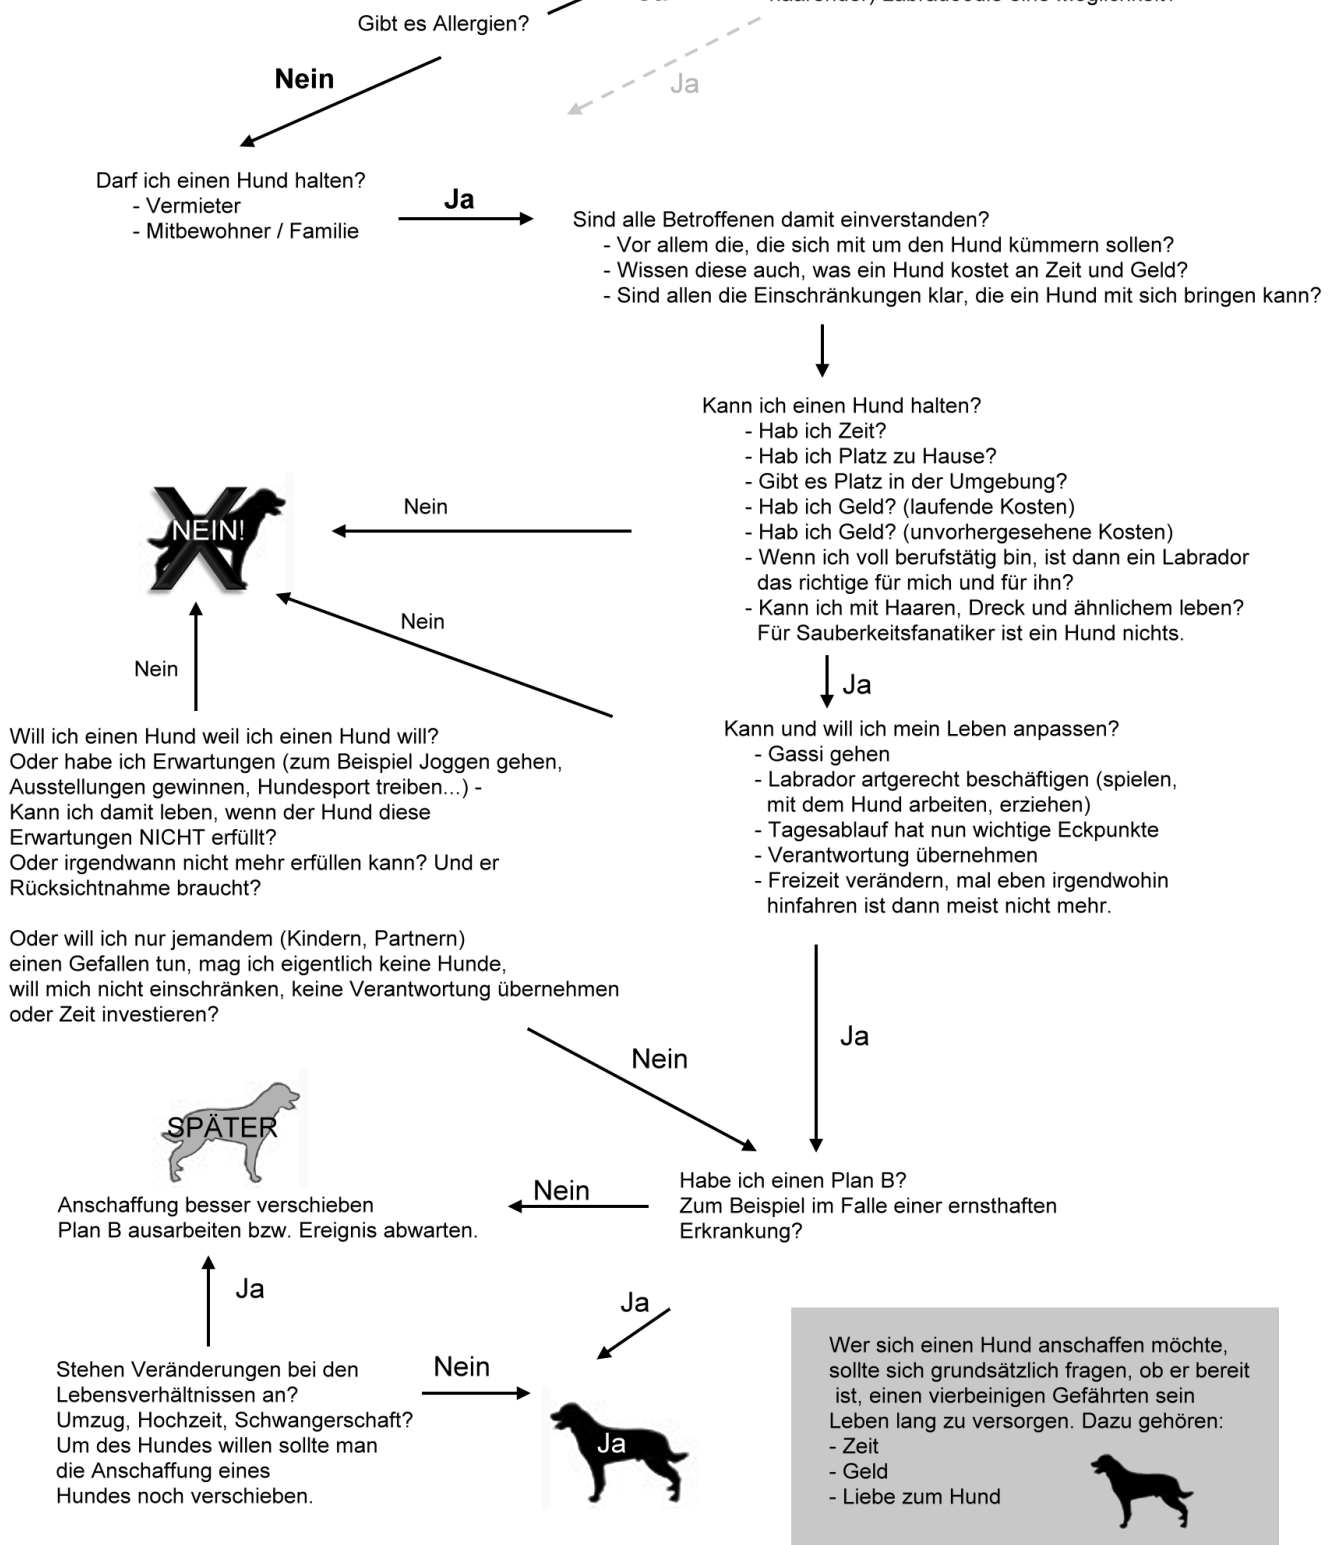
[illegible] haarender) Labradoodle eine Möglichkeit?

Gibt es Allergien?

Nein

Ja

Darf ich einen Hund halten?
- Vermieter
- Mitbewohner / Familie

Ja

Sind alle Betroffenen damit einverstanden?
- Vor allem die, die sich mit um den Hund kümmern sollen?
- Wissen diese auch, was ein Hund kostet an Zeit und Geld?
- Sind allen die Einschränkungen klar, die ein Hund mit sich bringen kann?

Kann ich einen Hund halten?
- Hab ich Zeit?
- Hab ich Platz zu Hause?
- Gibt es Platz in der Umgebung?
- Hab ich Geld? (laufende Kosten)
- Hab ich Geld? (unvorhergesehene Kosten)
- Wenn ich voll berufstätig bin, ist dann ein Labrador das richtige für mich und für ihn?
- Kann ich mit Haaren, Dreck und ähnlichem leben? Für Sauberkeitsfanatiker ist ein Hund nichts.

Nein

NEIN!

Nein

Nein

Ja

Kann und will ich mein Leben anpassen?
- Gassi gehen
- Labrador artgerecht beschäftigen (spielen, mit dem Hund arbeiten, erziehen)
- Tagesablauf hat nun wichtige Eckpunkte
- Verantwortung übernehmen
- Freizeit verändern, mal eben irgendwohin hinfahren ist dann meist nicht mehr.

Will ich einen Hund weil ich einen Hund will?
Oder habe ich Erwartungen (zum Beispiel Joggen gehen, Ausstellungen gewinnen, Hundesport treiben...) -
Kann ich damit leben, wenn der Hund diese Erwartungen NICHT erfüllt?
Oder irgendwann nicht mehr erfüllen kann? Und er Rücksichtnahme braucht?

Oder will ich nur jemandem (Kindern, Partnern) einen Gefallen tun, mag ich eigentlich keine Hunde, will mich nicht einschränken, keine Verantwortung übernehmen oder Zeit investieren?

Nein

Ja

SPÄTER

Anschaffung besser verschieben
Plan B ausarbeiten bzw. Ereignis abwarten.

Nein

Habe ich einen Plan B?
Zum Beispiel im Falle einer ernsthaften Erkrankung?

Ja

Ja

Stehen Veränderungen bei den Lebensverhältnissen an?
Umzug, Hochzeit, Schwangerschaft?
Um des Hundes willen sollte man die Anschaffung eines Hundes noch verschieben.

Nein

Ja

Wer sich einen Hund anschaffen möchte, sollte sich grundsätzlich fragen, ob er bereit ist, einen vierbeinigen Gefährten sein Leben lang zu versorgen. Dazu gehören:
- Zeit
- Geld
- Liebe zum Hund